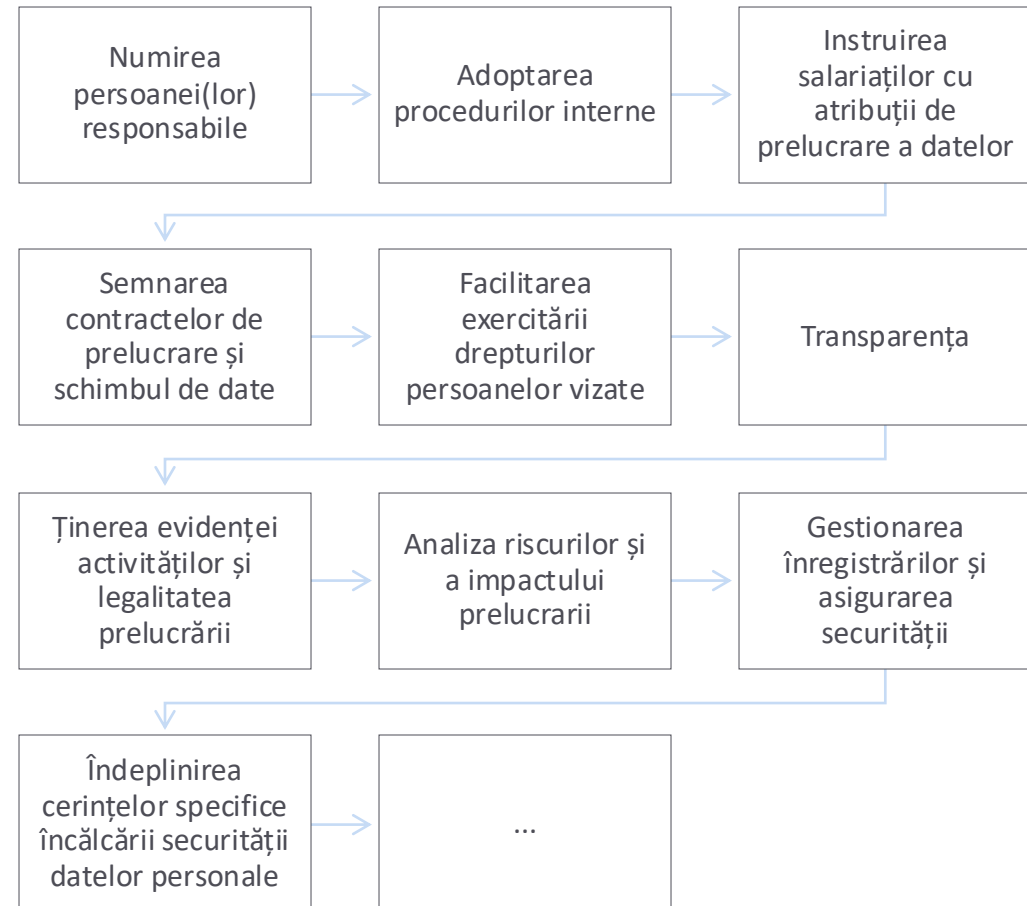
Numirea persoanei(lor) responsabile

Adoptarea procedurilor interne

Instruirea salariaților cu atribuții de prelucrare a datelor

Semnarea contractelor de prelucrare și schimbul de date

Facilitarea exercitării drepturilor persoanelor vizate

Transparența

Ținerea evidenței activităților și legalitatea prelucrării

Analiza riscurilor și a impactului prelucrarii

Gestionarea înregistrărilor și asigurarea securității

Îndeplinirea cerințelor specifice încălcării securității datelor personale

...